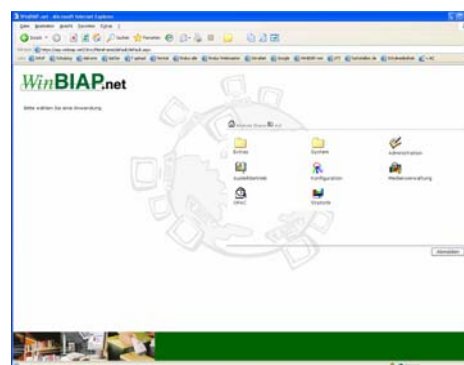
WinBIAP.net - Microsoft Internet Explorer

Datei Bearbeiten Ansicht Favoriten Extras ?

Zurück Suchen Favoriten

WinBIAP.net

Bitte wählen Sie eine Anwendung.

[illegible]

Extras

System

Administration

Ausleihbetrieb

Konfiguration

Medienverwaltung

OPAC

Statistik

Abmelden